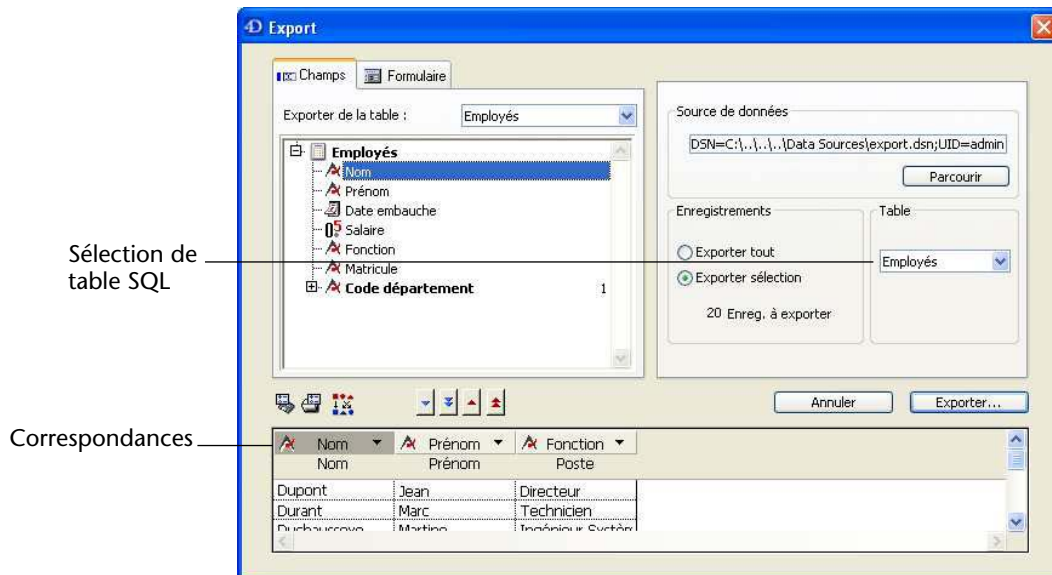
Export

Champs
Formulaire

Exporter de la table :
Employés

Employés
Nom
Prénom
Date embauche
Salaire
Fonction
Matricule
Code département
1

Source de données
DSN=C:\..\..\..\Data Sources\export.dsn;UID=admin
Parcourir

Enregistrements
Exporter tout
Exporter sélection
20 Enreg. à exporter

Table
Employés

Sélection de table SQL

Annuler
Exporter...

Correspondances

| Nom | Prénom | Fonction |
|---|---|---|
| Nom | Prénom | Poste |
| Dupont | Jean | Directeur |
| Durant | Marc | Technicien |
| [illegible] | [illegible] | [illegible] |